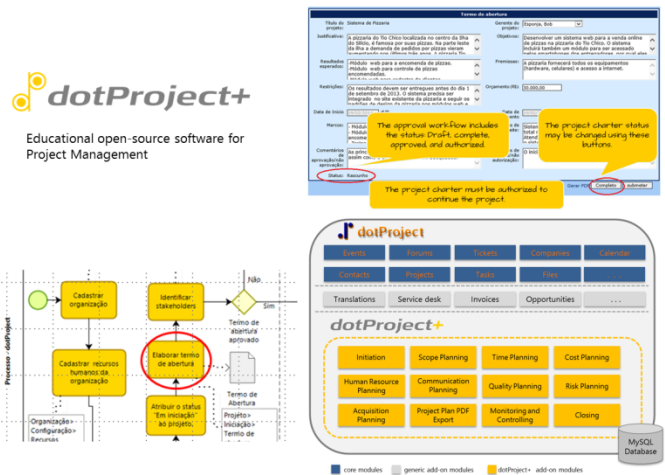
dotProject+

Educational open-source software for Project Management

Termo de abertura

| Título do projeto: | Sistema de Pizzaria | Gerente do projeto: | Ekonnia, Bob |
|---|---|---|---|
| Justificativa: | A pizzaria do Tio Chico localizada no centro da Ilha do Silício, é famosa por suas pizzas. Na parte leste da Ilha a demanda de pedidos por pizzas vieram aumentando nos últimos três anos. A pizzaria Tio | Objetivos: | Desenvolver um sistema web para a venda online de pizzas na pizzaria do Tio Chico. O sistema incluirá também um módulo para ser acessado pelos atendentes das entregas de pizzas, por qual eles |
| Resultados esperados: | Módulo web para a encomenda de pizzas. Módulo web para controle de pizzas encomendadas. Módulo web para cadastro de clientes. | Premissas: | A pizzaria fornecerá todos os equipamentos (hardware, celulares) e acesso a internet. |
| Restrições: | Os resultados devem ser entregues antes do dia 1 de setembro de 2013. O sistema precisa ser integrado no site existente da pizzaria e seguir os padrões de design da pizzaria para múltiplos web | Orçamento (R$): | 30.000,00 |
| Data de início: | | | |
| Marcos: | | | |
| Comentários de aprovação/não aprovação: | As princ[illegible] assim com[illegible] | | |
| Status: | Rascunho | | |

The approval workflow includes the status Draft, complete, approved, and authorized.

The project charter status may be changed using these buttons.

The project charter must be authorized to continue the project.

Gerar PDF | Completo | submeter

Processo - dotProject

Cadastrar organização

Cadastrar recursos humanos da organização

Identificar stakeholders

Elaborar termo de abertura

Atribuir o status "Em iniciação" ao projeto

Não

Sim

Termo de abertura aprovado

Termo de Abertura

Projeto » Iniciação » Termo de

Organização » Configuração » Recursos

dotProject

Events | Forums | Tickets | Companies | Calendar
Contacts | Projects | Tasks | Files | ...

Translations | Service desk | Invoices | Opportunities | ...

dotProject+

Initiation | Scope Planning | Time Planning | Cost Planning
Human Resource Planning | Communication Planning | Quality Planning | Risk Planning
Acquisition Planning | Project Plan PDF Export | Monitoring and Controlling | Closing

MySQL Database

core modules | generic add-on modules | dotProject+ add-on modules